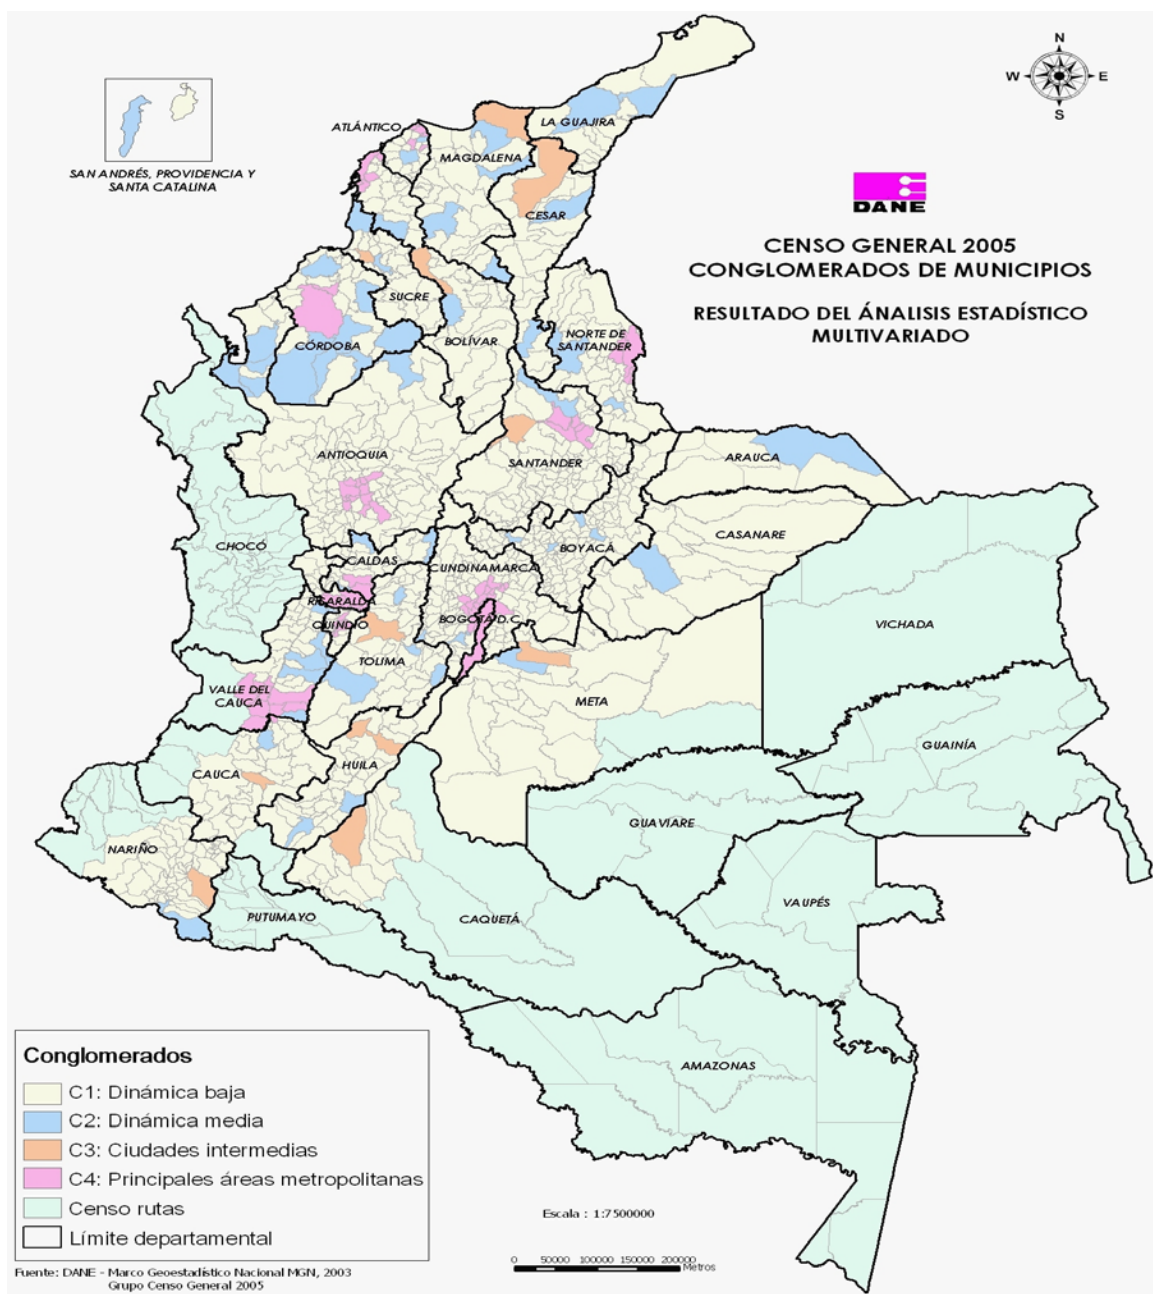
N
W
E
S

SAN ANDRÉS, PROVIDENCIA Y SANTA CATALINA

DANE

CENSO GENERAL 2005
CONGLOMERADOS DE MUNICIPIOS

RESULTADO DEL ÁNALISIS ESTADÍSTICO MULTIVARIADO

ATLÁNTICO
LA GUAJIRA
MAGDALENA
CESAR
SUCRE
CÓRDOBA
BOLÍVAR
NORTE DE SANTANDER
ANTIOQUIA
SANTANDER
ARAUCA
CHOCÓ
CALDAS
BOYACÁ
CASANARE
CUNDINAMARCA
RISARALDA
QUINDIO
BOGOTÁ D.C
VICHADA
TOLIMA
VALLE DEL CAUCA
META
GUAINÍA
HUILA
CAUCA
GUAVIARE
NARIÑO
VAUPÉS
PUTUMAYO
CAQUETÁ
AMAZONAS

Conglomerados
C1: Dinámica baja
C2: Dinámica media
C3: Ciudades intermedias
C4: Principales áreas metropolitanas
Censo rutas
Límite departamental

Escala : 1:7500000

0 50000 100000 150000 200000
Metros

Fuente: DANE - Marco Geoestadístico Nacional MGN, 2003
Grupo Censo General 2005